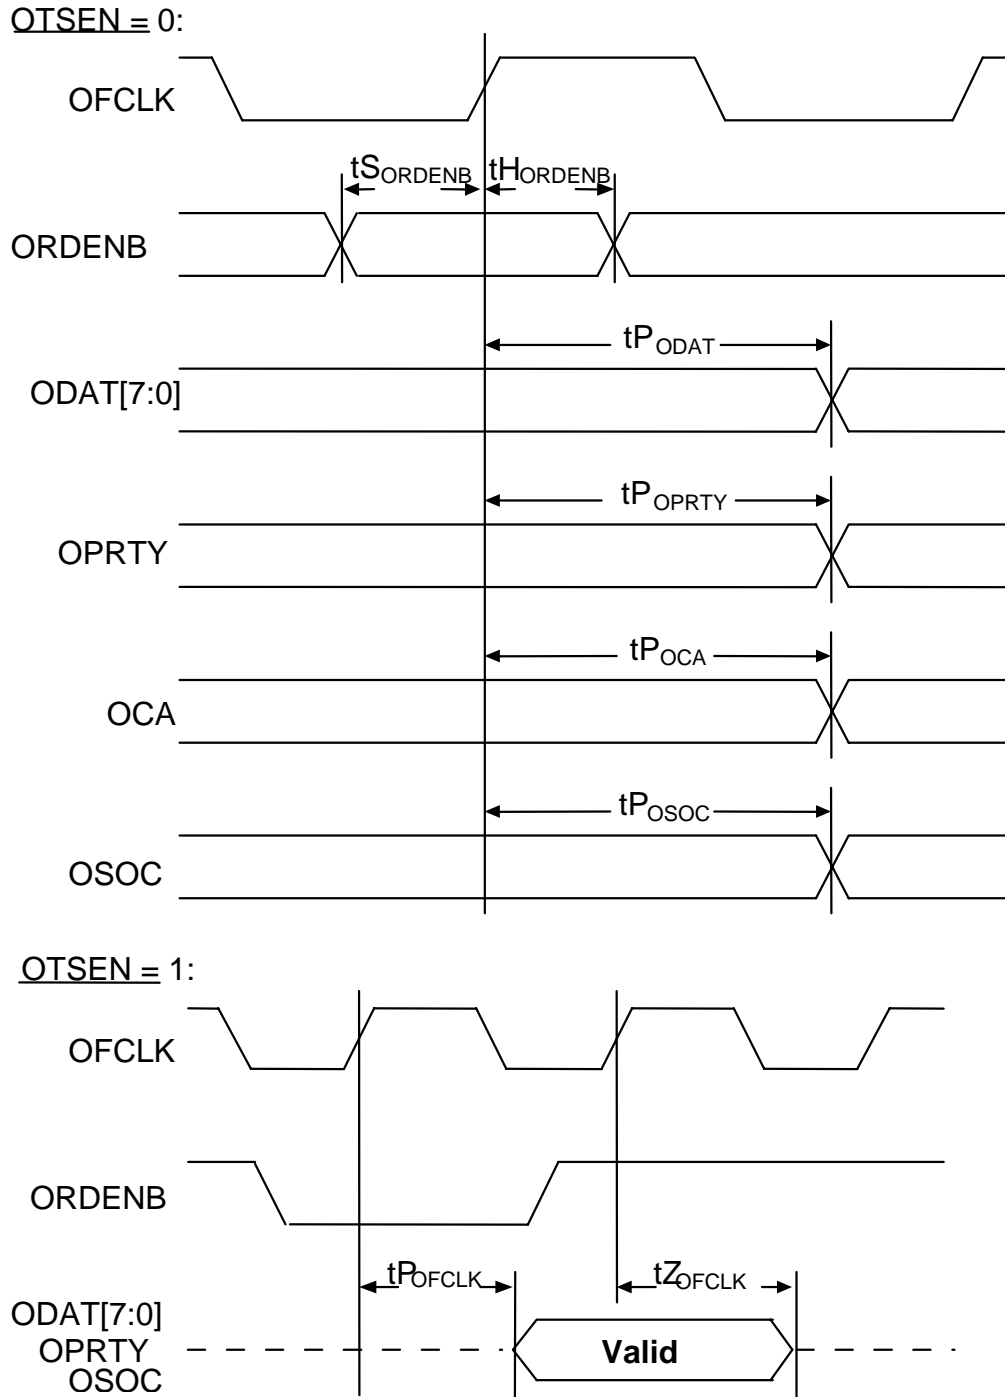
OTSEN = 0:

OFCLK

$tS_{ORDENB}$ $tH_{ORDENB}$

ORDENB

$tP_{ODAT}$

ODAT[7:0]

$tP_{OPRTY}$

OPRTY

$tP_{OCA}$

OCA

$tP_{OSOC}$

OSOC

OTSEN = 1:

OFCLK

ORDENB

$tP_{OFCLK}$ $tZ_{OFCLK}$

ODAT[7:0]
OPRTY
OSOC

Valid